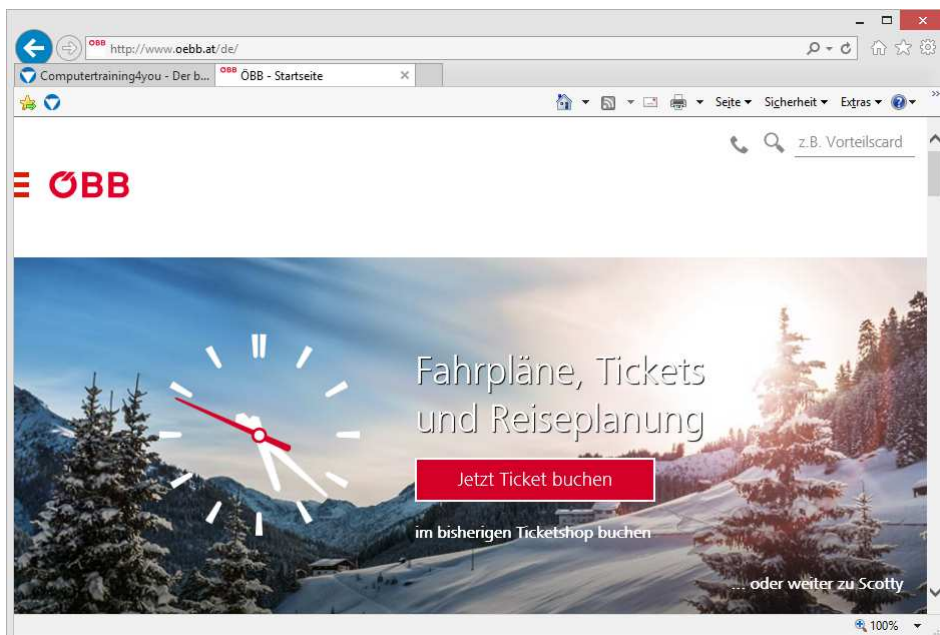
http://www.oebb.at/de/

Computertraining4you - Der b...

ÖBB - Startseite

Seite ▾ Sicherheit ▾ Extras ▾

z.B. Vorteilscard

ÖBB

Fahrpläne, Tickets und Reiseplanung

Jetzt Ticket buchen

im bisherigen Ticketshop buchen

... oder weiter zu Scotty

100%